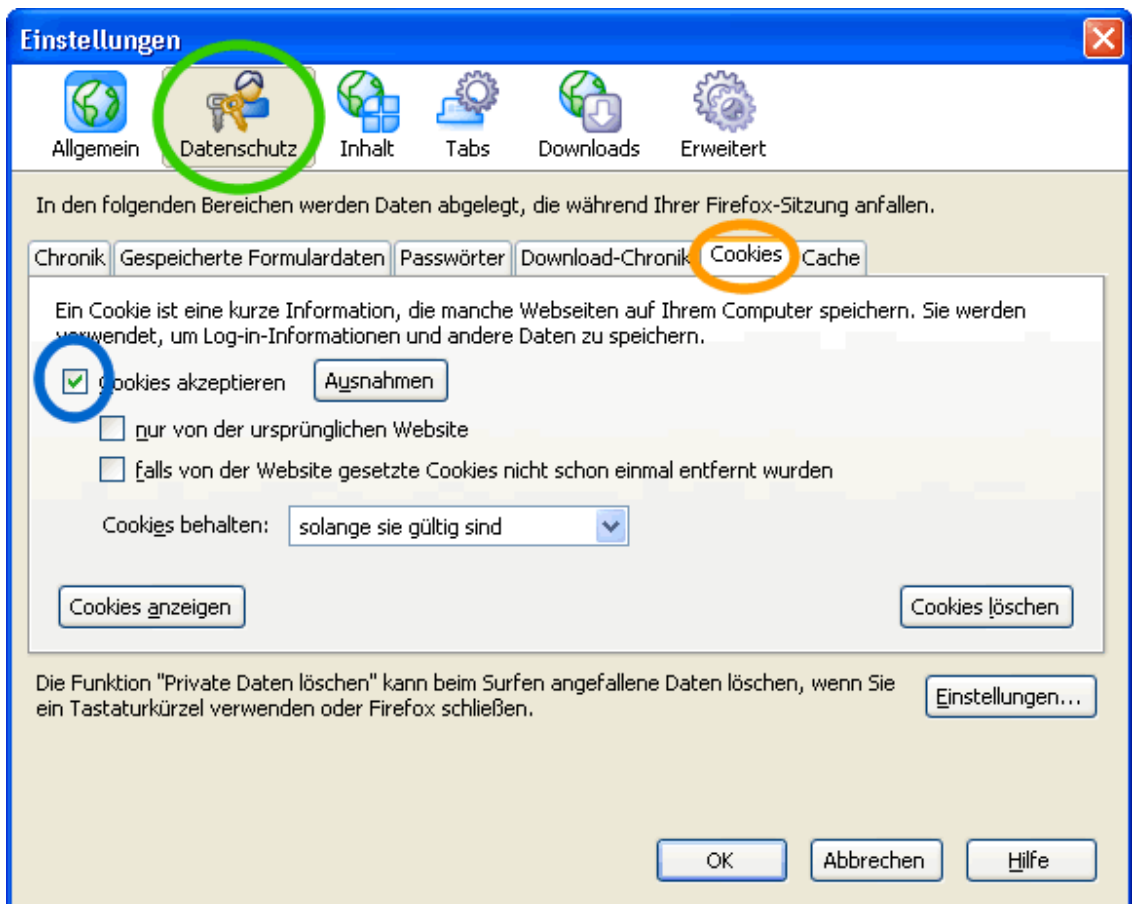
Einstellungen

Allgemein Datenschutz Inhalt Tabs Downloads Erweitert

In den folgenden Bereichen werden Daten abgelegt, die während Ihrer Firefox-Sitzung anfallen.

Chronik Gespeicherte Formulardaten Passwörter Download-Chronik Cookies Cache

Ein Cookie ist eine kurze Information, die manche Webseiten auf Ihrem Computer speichern. Sie werden verwendet, um Log-in-Informationen und andere Daten zu speichern.

Cookies akzeptieren Ausnahmen

nur von der ursprünglichen Website

falls von der Website gesetzte Cookies nicht schon einmal entfernt wurden

Cookies behalten: solange sie gültig sind

Cookies anzeigen

Cookies löschen

Die Funktion "Private Daten löschen" kann beim Surfen angefallene Daten löschen, wenn Sie ein Tastaturkürzel verwenden oder Firefox schließen.

Einstellungen...

OK Abbrechen Hilfe